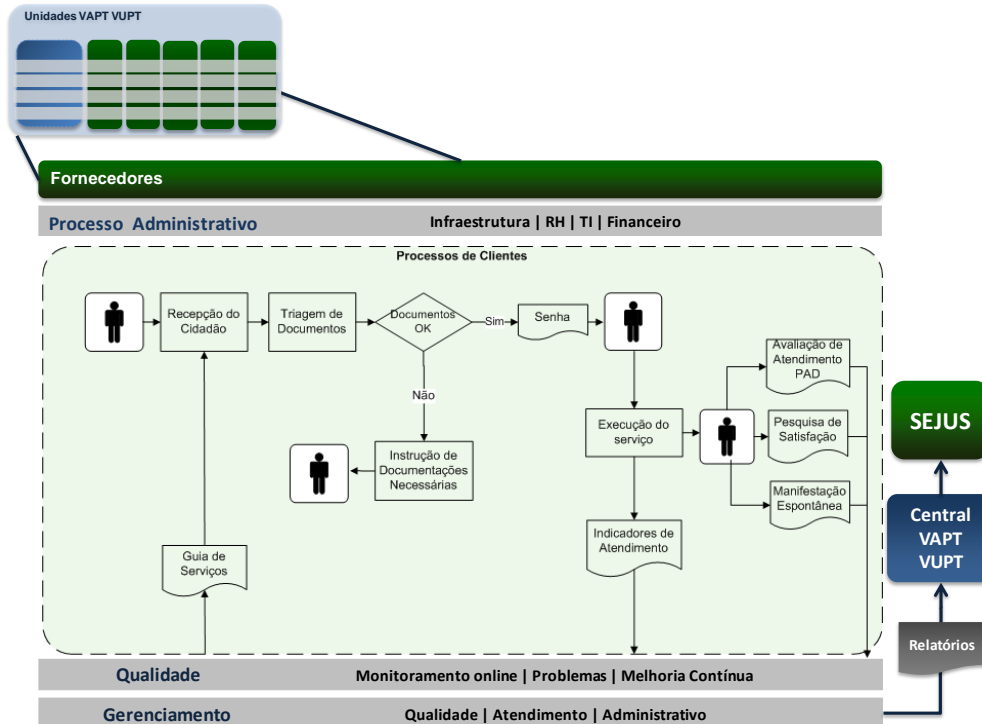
Unidades VAPT VUPT

Fornecedores

Processo Administrativo

Infraestrutura | RH | TI | Financeiro

Processos de Clientes

Recepção do Cidadão

Triagem de Documentos

Documentos OK

Sim

Senha

Não

Instrução de Documentações Necessárias

Execução do serviço

Avaliação de Atendimento PAD

Pesquisa de Satisfação

Manifestação Espontânea

Indicadores de Atendimento

Guia de Serviços

SEJUS

Central VAPT VUPT

Relatórios

Qualidade

Monitoramento online | Problemas | Melhoria Contínua

Gerenciamento

Qualidade | Atendimento | Administrativo